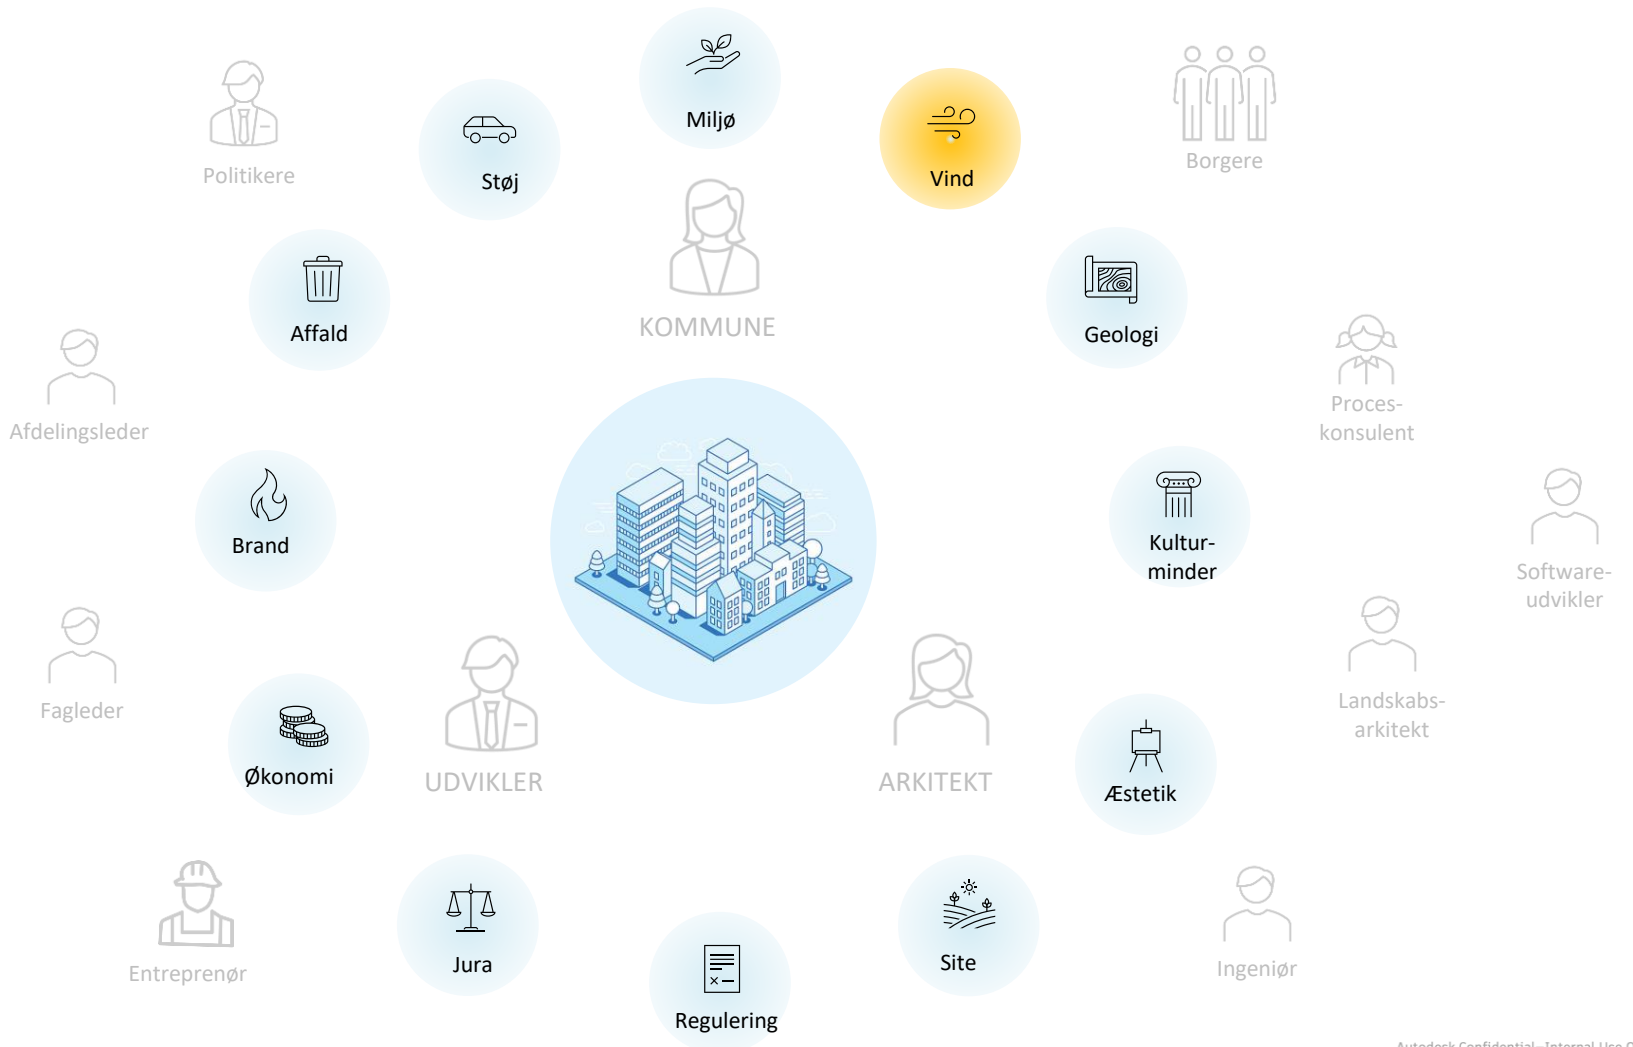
Miljø

Støj

Vind

Politikere

Borgere

KOMMUNE

Affald

Geologi

Afdelingsleder

Proces-konsulent

Brand

Kultur-minder

Software-udvikler

Fagleder

Landskabs-arkitekt

Økonomi

UDVIKLER

ARKITEKT

Æstetik

Entreprenør

Jura

Site

Ingeniør

Regulering

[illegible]